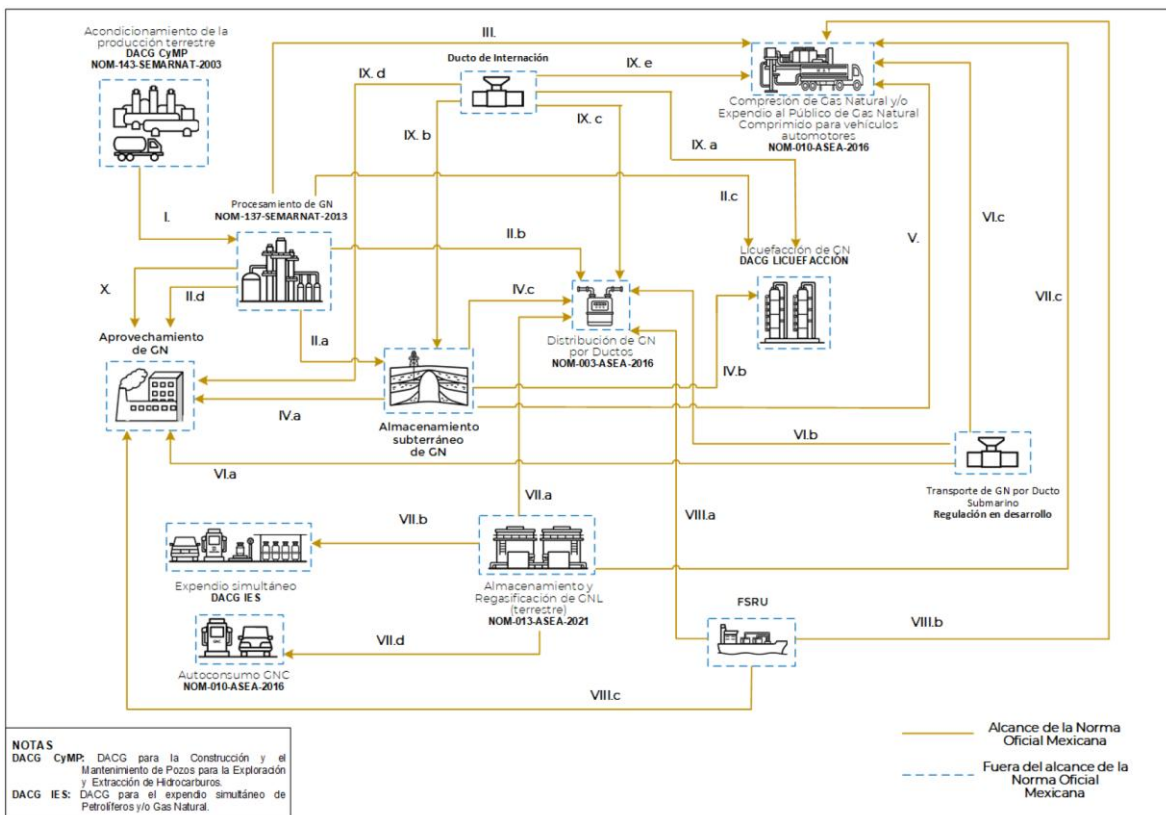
Acondicionamiento de la producción terrestre
DACG CyMP
NOM-143-SEMARNAT-2003

III.

Ducto de Internación

IX. d

IX. e

Compresión de Gas Natural y/o Expendio al Público de Gas Natural Comprimido para vehículos automotores
NOM-010-ASEA-2016

IX. b

IX. c

IX. a

Procesamiento de GN
NOM-137-SEMARNAT-2013

I.

II.c

VI.c

V.

II.b

Licuefacción de GN
DACG LICUEFACCIÓN

X.

II.d

IV.c

VII.c

Aprovechamiento de GN

II.a

Distribución de GN por Ductos
NOM-003-ASEA-2016

IV.b

IV.a

Almacenamiento subterráneo de GN

VI.b

VI.a

Transporte de GN por Ducto Submarino
Regulación en desarrollo

VII.a

VIII.a

VII.b

Expendio simultáneo
DACG IES

Almacenamiento y Regasificación de GNL (terrestre)
NOM-013-ASEA-2021

FSRU

VIII.b

VII.d

Autoconsumo GNC
NOM-010-ASEA-2016

VIII.c

NOTAS
DACG CyMP: DACG para la Construcción y el Mantenimiento de Pozos para la Exploración y Extracción de Hidrocarburos.
DACG IES: DACG para el expendio simultáneo de Petrolíferos y/o Gas Natural.

Alcance de la Norma Oficial Mexicana

Fuera del alcance de la Norma Oficial Mexicana